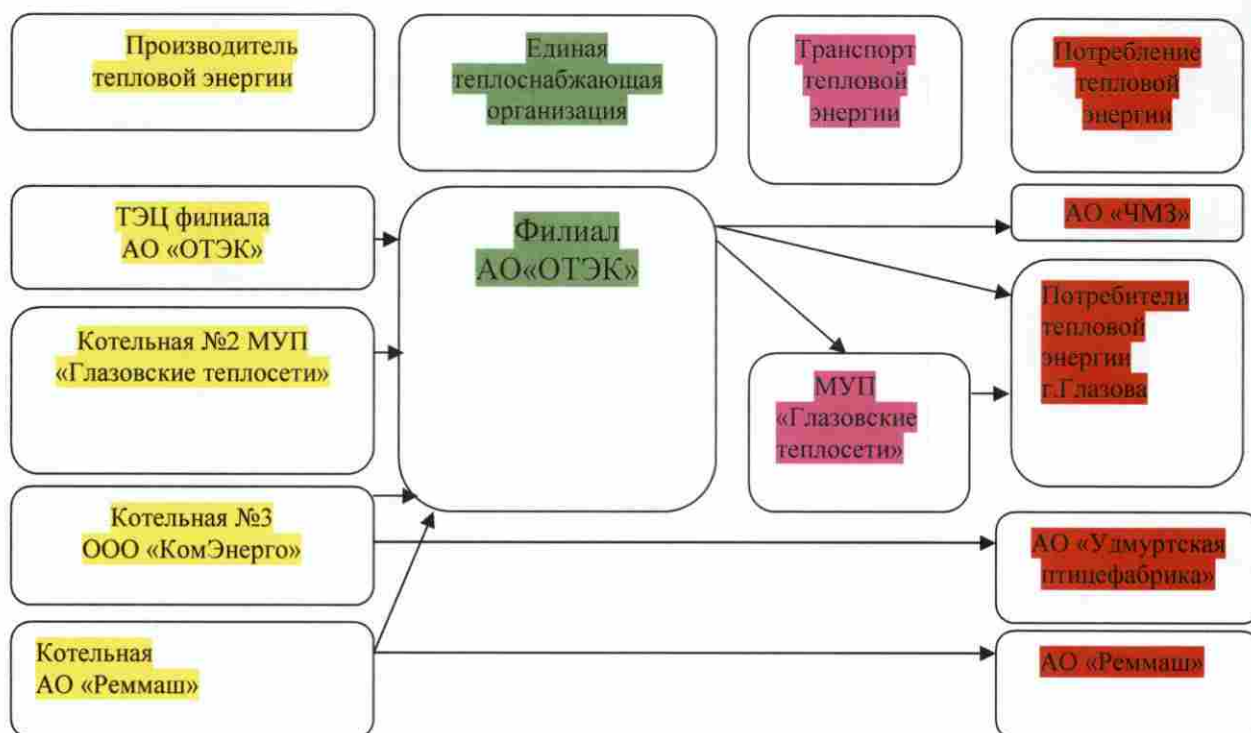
Производитель тепловой энергии

Единая теплоснабжающая организация

Транспорт тепловой энергии

Потребление тепловой энергии

ТЭЦ филиала АО «ОТЭК»

Филиал АО«ОТЭК»

АО «ЧМЗ»

Потребители тепловой энергии г.Глазова

Котельная №2 МУП «Глазовские теплосети»

МУП «Глазовские теплосети»

Котельная №3 ООО «КомЭнерго»

АО «Удмуртская птицефабрика»

Котельная АО «Реммаш»

АО «Реммаш»